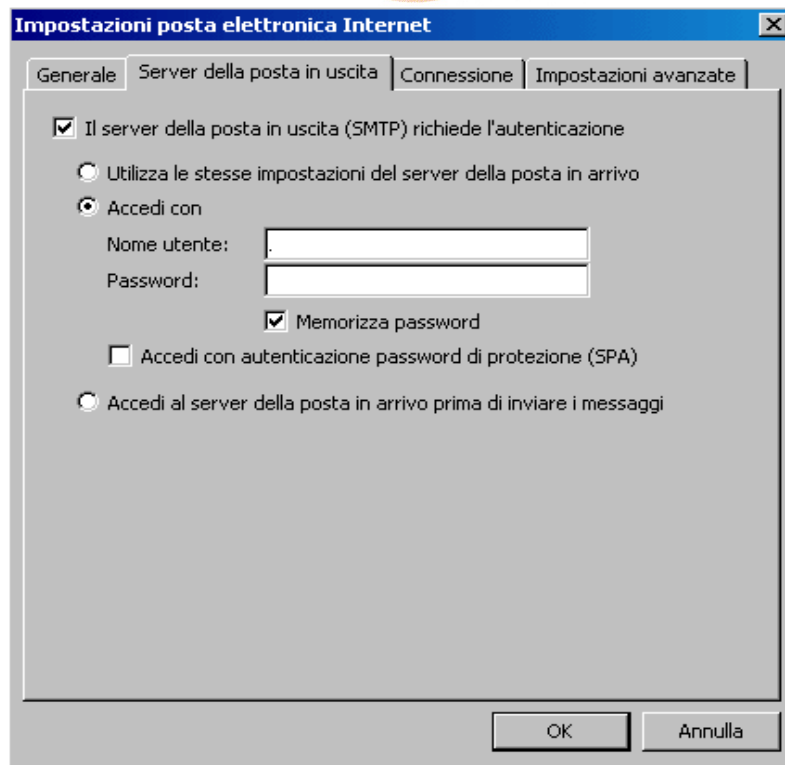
Impostazioni posta elettronica Internet

Generale | Server della posta in uscita | Connessione | Impostazioni avanzate

Il server della posta in uscita (SMTP) richiede l'autenticazione

Utilizza le stesse impostazioni del server della posta in arrivo

Accedi con

Nome utente: .

Password:

Memorizza password

Accedi con autenticazione password di protezione (SPA)

Accedi al server della posta in arrivo prima di inviare i messaggi

OK

Annulla